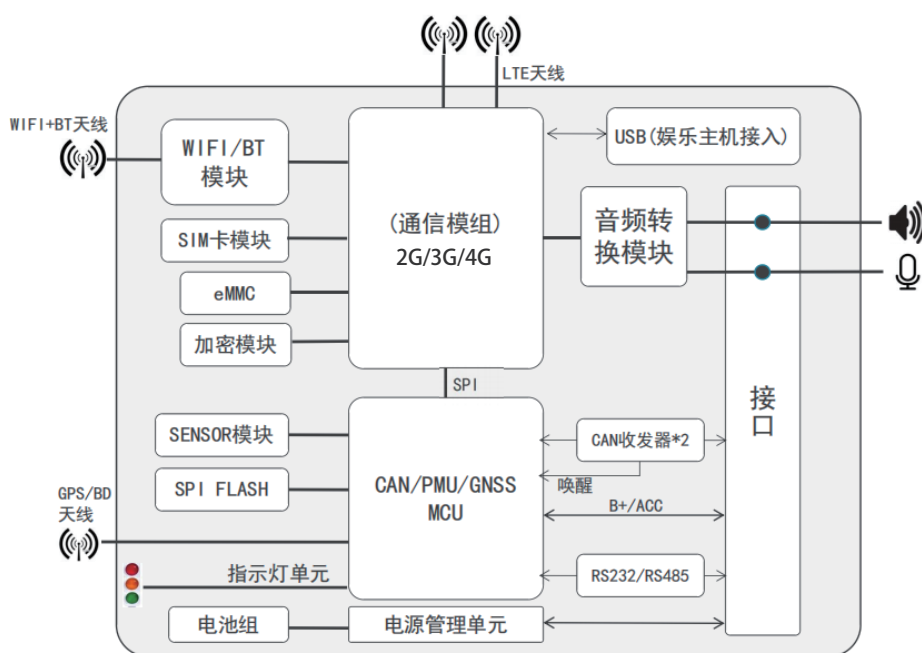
LTE天线

WIFI+BT天线

WIFI/BT
模块

SIM卡模块

eMMC

加密模块

(通信模组)
2G/3G/4G

USB(娱乐主机接入)

音频转
换模块

接
口

SPI

SENSOR模块

SPI FLASH

GPS/BD
天线

CAN/PMU/GNSS
MCU

CAN收发器*2

唤醒

B+/ACC

RS232/RS485

指示灯单元

电池组

电源管理单元